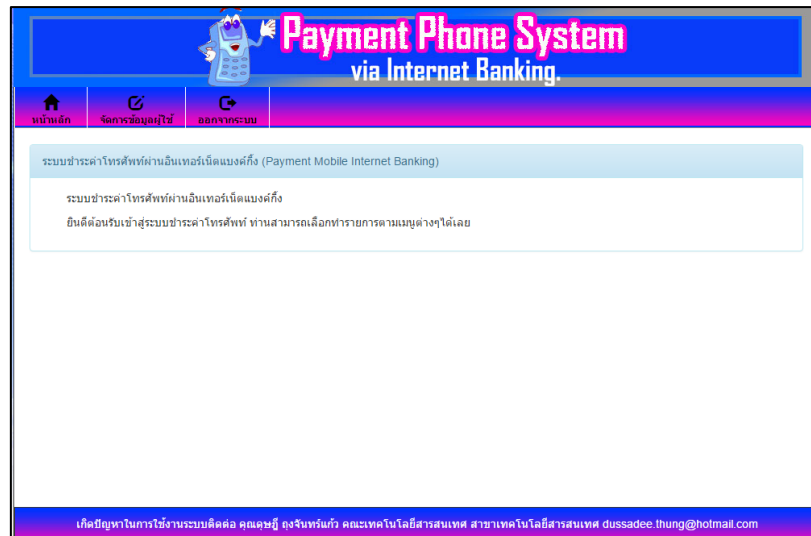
Payment Phone System
via Internet Banking.

หน้าหลัก จัดการข้อมูลผู้ใช้ ออกจากระบบ

ระบบชำระค่าโทรศัพท์ผ่านอินเทอร์เน็ตแบงค์กิ้ง (Payment Mobile Internet Banking)

ระบบชำระค่าโทรศัพท์ผ่านอินเทอร์เน็ตแบงค์กิ้ง

ยินดีต้อนรับเข้าสู่ระบบชำระค่าโทรศัพท์ ท่านสามารถเลือกทำรายการตามเมนูต่างๆได้เลย

เกิดปัญหาในการใช้งานระบบติดต่อ คุณดุษฎี ถุงจินทร์แก้ว คณะเทคโนโลยีสารสนเทศ สาขาเทคโนโลยีสารสนเทศ dussadee.thung@hotmail.com